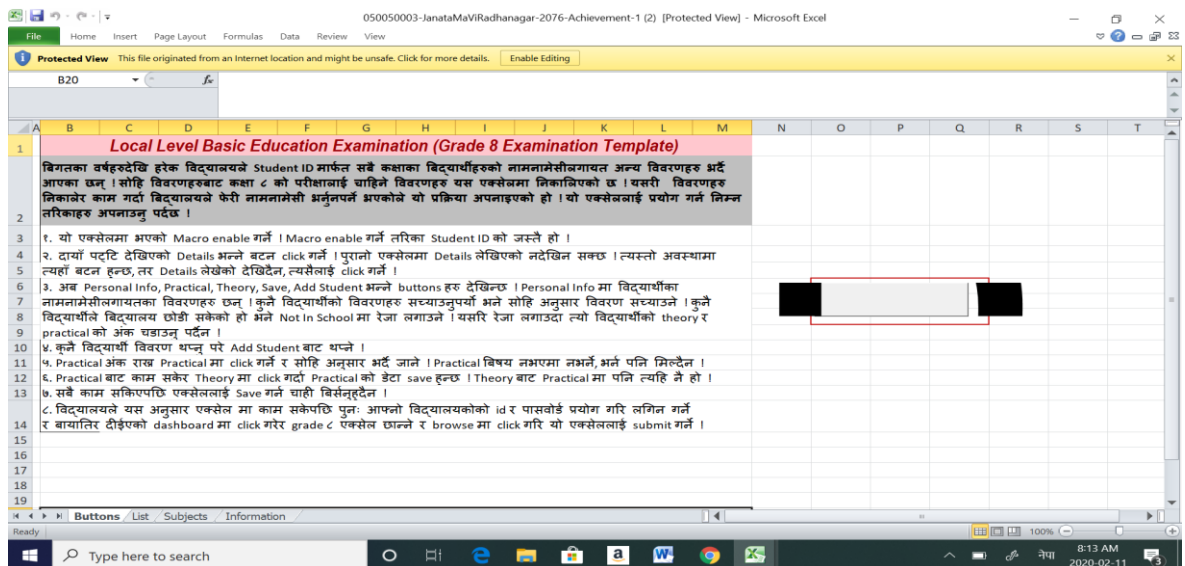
050050003-JanataMaViRadhanagar-2076-Achievement-1 (2) [Protected View] - Microsoft Excel

File Home Insert Page Layout Formulas Data Review View

Protected View This file originated from an Internet location and might be unsafe. Click for more details. Enable Editing

B20 fx

A B C D E F G H I J K L M N O P Q R S T

1 Local Level Basic Education Examination (Grade 8 Examination Template)

2 बिगतका वर्षहरुदेखि हरेक विद्यालयले Student ID मार्फत सबै कक्षाका बिद्यार्थीहरुको नामनामेसीलगायत अन्य विवरणहरु भर्दै आएका छन् । सोहि विवरणहरुबाट कक्षा ८ को परीक्षालाई चाहिने विवरणहरु यस एक्सेलमा निकालिएको छ । यसरी विवरणहरु निकालेर काम गर्दा बिद्यालयले फेरी नामनामेसी भर्नुपर्ने भएकोले यो प्रक्रिया अपनाइएको हो । यो एक्सेललाई प्रयोग गर्ने निम्न तरिकाहरु अपनाउनु पर्दछ ।

3 १. यो एक्सेलमा भएको Macro enable गर्ने । Macro enable गर्ने तरिका Student ID को जस्तै हो ।

4 २. दायाँ पट्टि देखिएको Details भन्ने बटन click गर्ने । पुरानो एक्सेलमा Details लेखिएको नदेखिन सक्छ । त्यस्तो अवस्थामा त्यहाँ बटन हुन्छ, तर Details लेखेको देखिदैन, त्यसैलाई click गर्ने ।

6 ३. अब Personal Info, Practical, Theory, Save, Add Student भन्ने buttons हरु देखिन्छ । Personal Info मा विद्यार्थीका नामनामेसीलगायतका विवरणहरु छन् । कुनै विद्यार्थीको विवरणहरु सच्याउनुपर्यो भने सोहि अनुसार विवरण सच्याउने । कुनै विद्यार्थीले बिद्यालय छोडी सकेको हो भने Not In School मा रेजा लगाउने । यसरि रेजा लगाउदा त्यो विद्यार्थीको theory र practical को अंक चढाउनु पर्दैन ।

10 ४. कुनै विद्यार्थी विवरण थप्नु परे Add Student बाट थप्ने ।

11 ५. Practical अंक राख्न Practical मा click गर्ने र सोहि अनुसार भर्दै जाने । Practical विषय नभएमा नभर्ने, भर्न पनि मिल्दैन ।

12 ६. Practical बाट काम सकेर Theory मा click गर्दा Practical को डेटा save हुन्छ । Theory बाट Practical मा पनि त्यहि नै हो ।

13 ७. सबै काम सकिएपछि एक्सेललाई Save गर्न चाही बिर्सनुहुदैन ।

14 ८. विद्यालयले यस अनुसार एक्सेल मा काम सकेपछि पुनः आफ्नो विद्यालयकोको id र पासवोर्ड प्रयोग गरि लगिन गर्ने र बायातिर दीईएको dashboard मा click गरेर grade ८ एक्सेल छान्ने र browse मा click गरि यो एक्सेललाई submit गर्ने ।

15
16
17
18
19

Buttons List Subjects Information

Ready 100%

Type here to search

8:13 AM
2020-02-11
नेपा